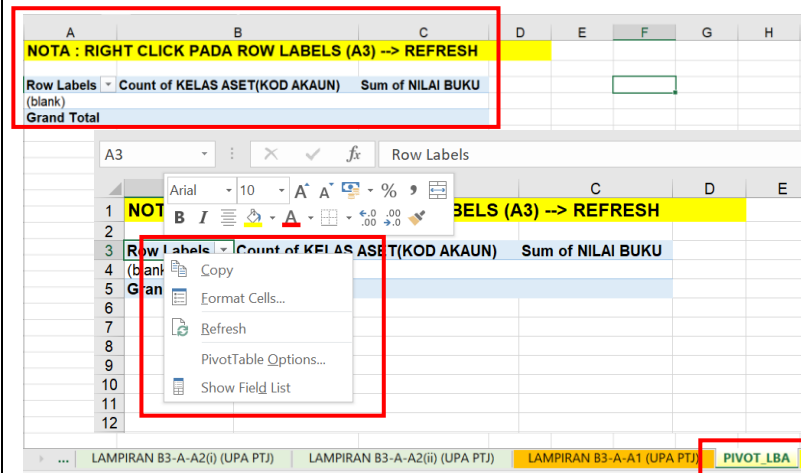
| A | B | C | D | E | F | G | H |
|---|---|---|---|---|---|---|---|
| NOTA : RIGHT CLICK PADA ROW LABELS (A3) --> REFRESH | | | | | | | |
| | | | | | | | |
| Row Labels | Count of KELAS ASET(KOD AKAUN) | Sum of NILAI BUKU | | | | | |
| (blank) | | | | | | | |
| Grand Total | | | | | | | |

A3 $f_x$ Row Labels

Arial 10 A A % ,
B I A

| | A | B | C | D | E |
|---|---|---|---|---|---|
| 1 | NOT | BELS (A3) --> REFRESH | | | |
| 2 | | | | | |
| 3 | Row Labels | Count of KELAS ASET(KOD AKAUN) | Sum of NILAI BUKU | | |
| 4 | (blank | | | | |
| 5 | Gran | | | | |
| 6 | | | | | |
| 7 | | | | | |
| 8 | | | | | |
| 9 | | | | | |
| 10 | | | | | |
| 11 | | | | | |
| 12 | | | | | |

Copy
Format Cells...
Refresh
PivotTable Options...
Show Field List

... LAMPIRAN B3-A-A2(i) (UPA PTJ) LAMPIRAN B3-A-A2(ii) (UPA PTJ) LAMPIRAN B3-A-A1 (UPA PTJ) PIVOT_LBA